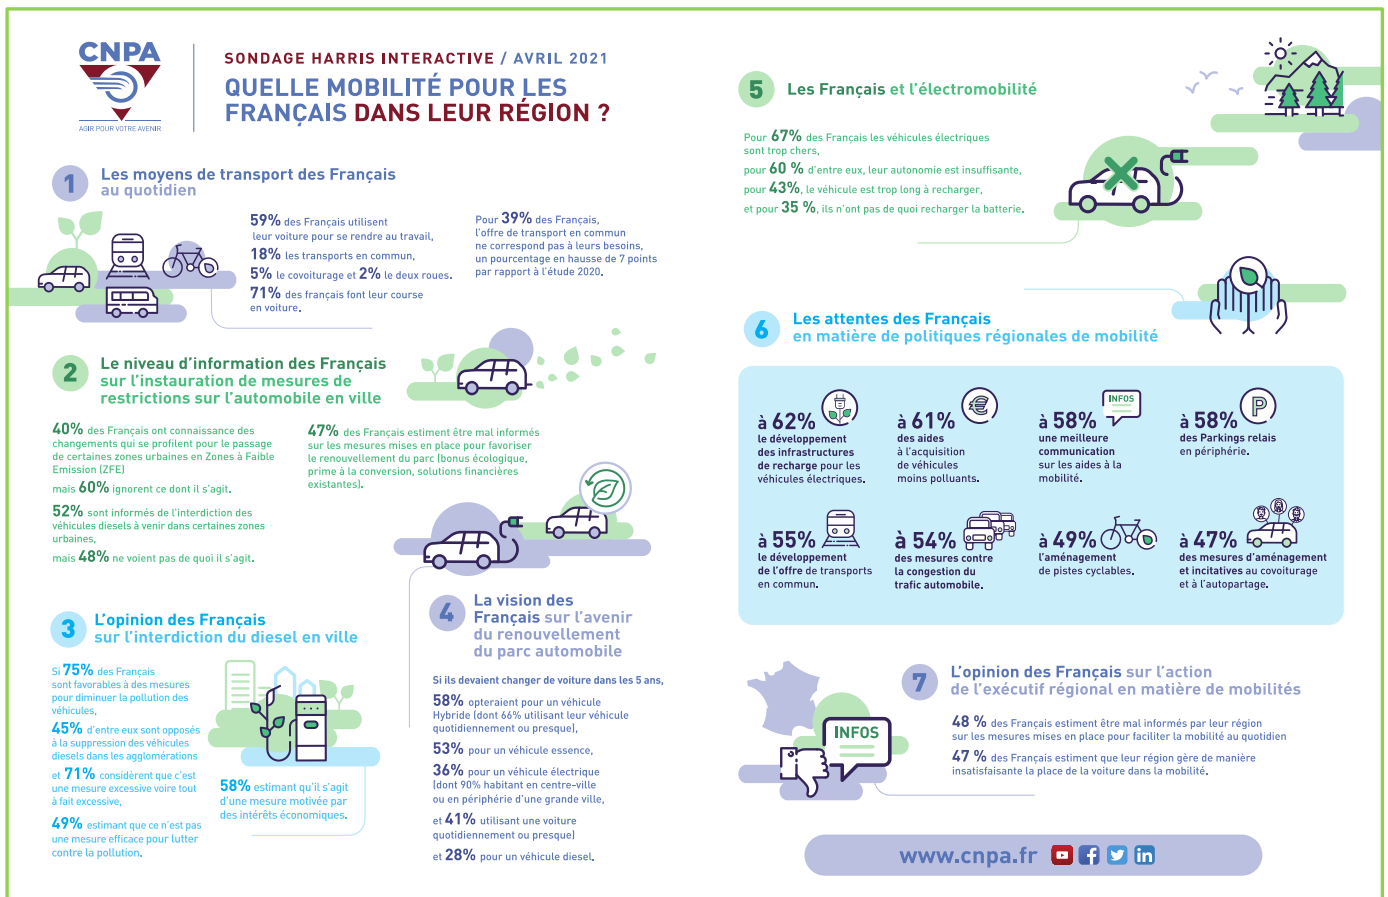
CNPA
AGIR POUR VOTRE AVENIR

SONDAGE HARRIS INTERACTIVE / AVRIL 2021
QUELLE MOBILITÉ POUR LES FRANÇAIS DANS LEUR RÉGION ?

1 Les moyens de transport des Français au quotidien

59% des Français utilisent leur voiture pour se rendre au travail,
18% les transports en commun,
5% le covoiturage et 2% le deux roues.
71% des français font leur course en voiture.

Pour 39% des Français, l'offre de transport en commun ne correspond pas à leurs besoins, un pourcentage en hausse de 7 points par rapport à l'étude 2020.

2 Le niveau d'information des Français sur l'instauration de mesures de restrictions sur l'automobile en ville

40% des Français ont connaissance des changements qui se profilent pour le passage de certaines zones urbaines en Zones à Faible Emission (ZFE)
mais 60% ignorent ce dont il s'agit.

52% sont informés de l'interdiction des véhicules diesels à venir dans certaines zones urbaines,
mais 48% ne voient pas de quoi il s'agit.

47% des Français estiment être mal informés sur les mesures mises en place pour favoriser le renouvellement du parc (bonus écologique, prime à la conversion, solutions financières existantes).

3 L'opinion des Français sur l'interdiction du diesel en ville

si 75% des Français sont favorables à des mesures pour diminuer la pollution des véhicules,
45% d'entre eux sont opposés à la suppression des véhicules diesels dans les agglomérations
et 71% considèrent que c'est une mesure excessive voire tout à fait excessive,
49% estimant que ce n'est pas une mesure efficace pour lutter contre la pollution.

58% estimant qu'il s'agit d'une mesure motivée par des intérêts économiques.

4 La vision des Français sur l'avenir du renouvellement du parc automobile

Si ils devaient changer de voiture dans les 5 ans,
58% opteraient pour un véhicule Hybride (dont 66% utilisant leur véhicule quotidiennement ou presque),
53% pour un véhicule essence,
36% pour un véhicule électrique (dont 90% habitant en centre-ville ou en périphérie d'une grande ville,
et 41% utilisant une voiture quotidiennement ou presque)
et 28% pour un véhicule diesel.

5 Les Français et l'électromobilité

Pour 67% des Français les véhicules électriques sont trop chers,
pour 60 % d'entre eux, leur autonomie est insuffisante,
pour 43%, le véhicule est trop long à recharger,
et pour 35 %, ils n'ont pas de quoi recharger la batterie.

6 Les attentes des Français en matière de politiques régionales de mobilité

à 62% le développement des infrastructures de recharge pour les véhicules électriques.
à 61% des aides à l'acquisition de véhicules moins polluants.
à 58% une meilleure communication sur les aides à la mobilité.
INFOS
à 58% des Parkings relais en périphérie.
à 55% le développement de l'offre de transports en commun.
à 54% des mesures contre la congestion du trafic automobile.
à 49% l'aménagement de pistes cyclables.
à 47% des mesures d'aménagement et incitatives au covoiturage et à l'autopartage.

7 L'opinion des Français sur l'action de l'exécutif régional en matière de mobilités

INFOS

48 % des Français estiment être mal informés par leur région sur les mesures mises en place pour faciliter la mobilité au quotidien
47 % des Français estiment que leur région gère de manière insatisfaisante la place de la voiture dans la mobilité.

www.cnpa.fr